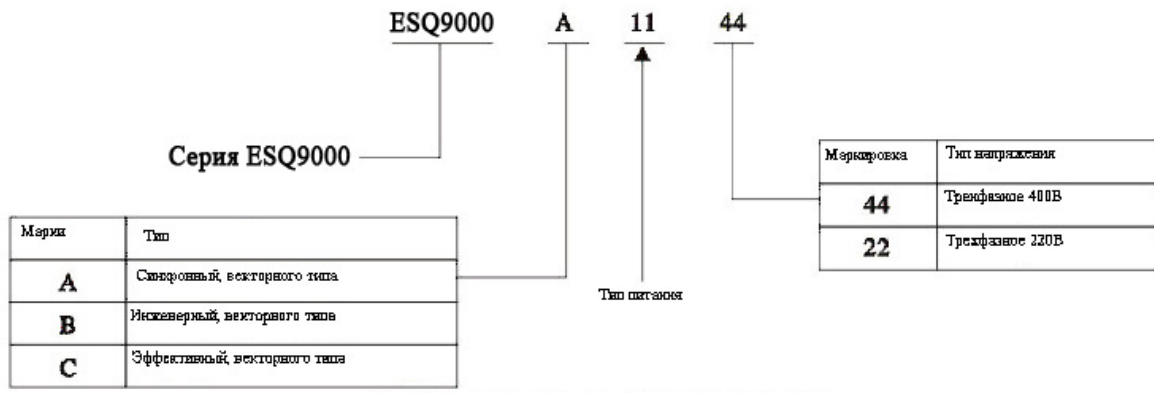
ESQ9000 A 11 44

Серия ESQ9000

| Маркировка | Тип напряжения |
|---|---|
| 44 | Трехфазное 400В |
| 22 | Трехфазное 220В |

| Марки | Тип |
|---|---|
| A | Синфонный, векторного типа |
| B | Инжинерный, векторного типа |
| C | Эффективный, векторного типа |

Тип питания